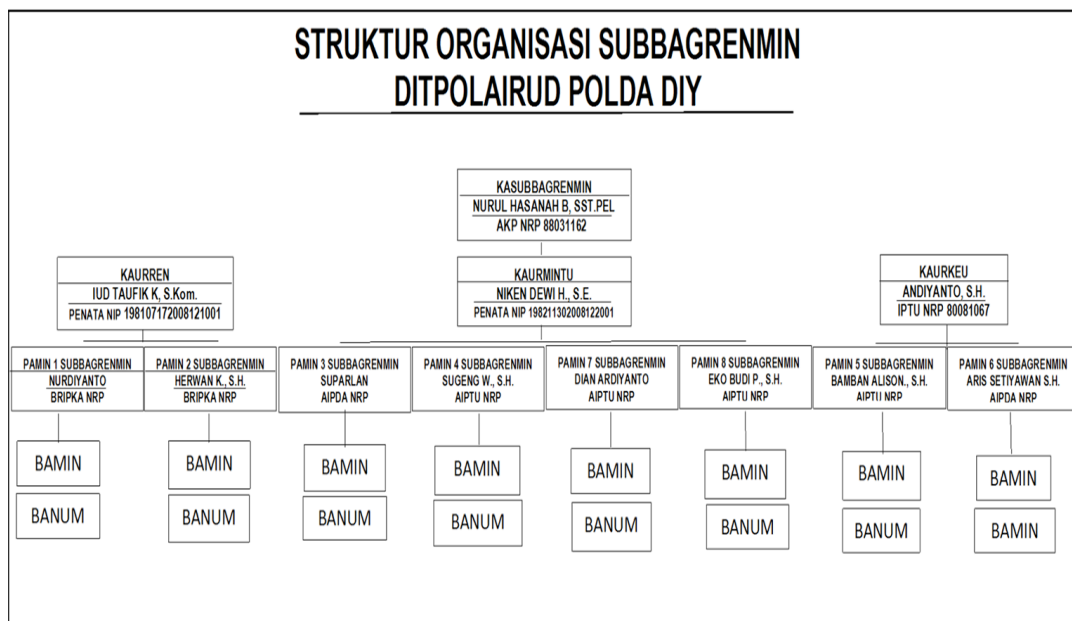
STRUKTUR ORGANISASI SUBBAGRENMIN
DITPOLAIRUD POLDA DIY

KASUBBAGRENMIN
NURUL HASANAH B, SST.PEL
AKP NRP 88031162

KAURREN
IUD TAUFIK K, S.Kom.
PENATA NIP 198107172008121001

KAURMINTU
NIKEN DEWI H., S.E.
PENATA NIP 198211302008122001

KAURKEU
ANDIYANTO, S.H.
IPTU NRP 80081067

PAMIN 1 SUBBAGRENMIN
NURDIYANTO
BRIPKA NRP

BAMIN

BANUM

PAMIN 2 SUBBAGRENMIN
HERWAN K., S.H.
BRIPKA NRP

BAMIN

BANUM

PAMIN 3 SUBBAGRENMIN
SUPARLAN
AIPDA NRP

BAMIN

BANUM

PAMIN 4 SUBBAGRENMIN
SUGENG W., S.H.
AIPTU NRP

BAMIN

BANUM

PAMIN 7 SUBBAGRENMIN
DIAN ARDIYANTO
AIPTU NRP

BAMIN

BANUM

PAMIN 8 SUBBAGRENMIN
EKO BUDI P., S.H.
AIPTU NRP

BAMIN

BANUM

PAMIN 5 SUBBAGRENMIN
BAMBAN ALISON., S.H.
AIPTU NRP

BAMIN

BANUM

PAMIN 6 SUBBAGRENMIN
ARIS SETIYAWAN S.H.
AIPDA NRP

BAMIN

BAMIN